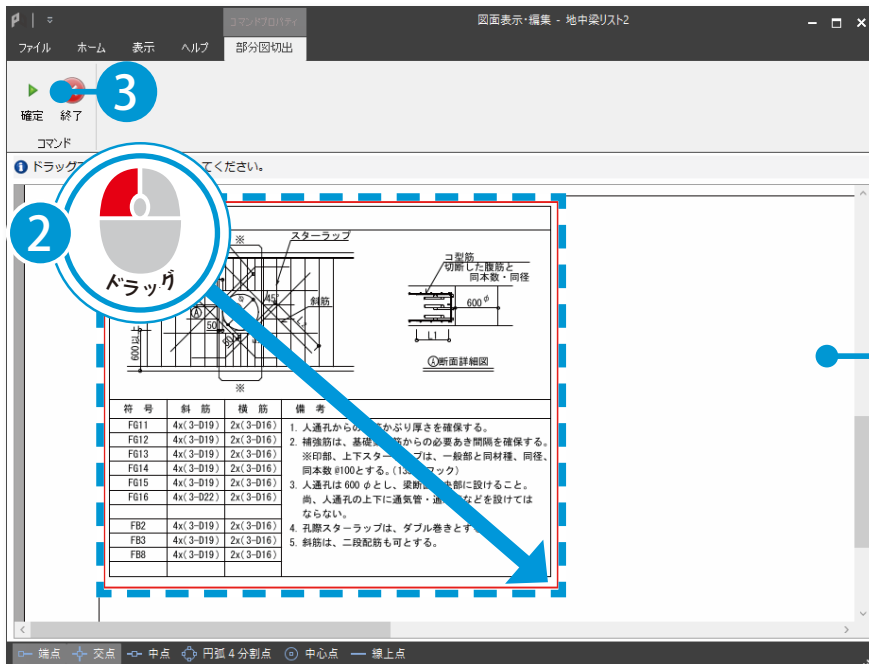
コマンドプロパティ
図面表示・編集 - 地中梁リスト2
ファイル ホーム 表示 ヘルプ 部分図切出
確定 終了
コマンド
3
ドラッグ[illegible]てください。
2
ドラッグ
※
スターラップ
コ型筋
切断した腹筋と
同本数・同径
600φ
斜筋
45°
50
600
L1
Ⓐ断面詳細図
※

| 符 号 | 斜 筋 | 横 筋 | 備 考 |
|---|---|---|---|
| FG11 | 4x(3-D19) | 2x(3-D16) | 1. 人通孔からの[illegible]かぶり厚さを確保する。 |
| FG12 | 4x(3-D19) | 2x(3-D16) | 2. 補強筋は、基礎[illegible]筋からの必要あき間隔を確保する。 |
| FG13 | 4x(3-D19) | 2x(3-D16) | ※印部、上下スター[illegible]プは、一般部と同材種、同径、 |
| FG14 | 4x(3-D19) | 2x(3-D16) | 同本数 @100とする。(13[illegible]フック) |
| FG15 | 4x(3-D19) | 2x(3-D16) | 3. 人通孔は 600 φとし、梁断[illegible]央部に設けること。 |
| FG16 | 4x(3-D22) | 2x(3-D16) | 尚、人通孔の上下に通気管・通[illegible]などを設けては |
| | | | ならない。 |
| FB2 | 4x(3-D19) | 2x(3-D16) | 4. 孔際スターラップは、ダブル巻きとす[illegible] |
| FB3 | 4x(3-D19) | 2x(3-D16) | 5. 斜筋は、二段配筋も可とする。 |
| FB8 | 4x(3-D19) | 2x(3-D16) | |

端点 交点 中点 円弧4分割点 中心点 線上点